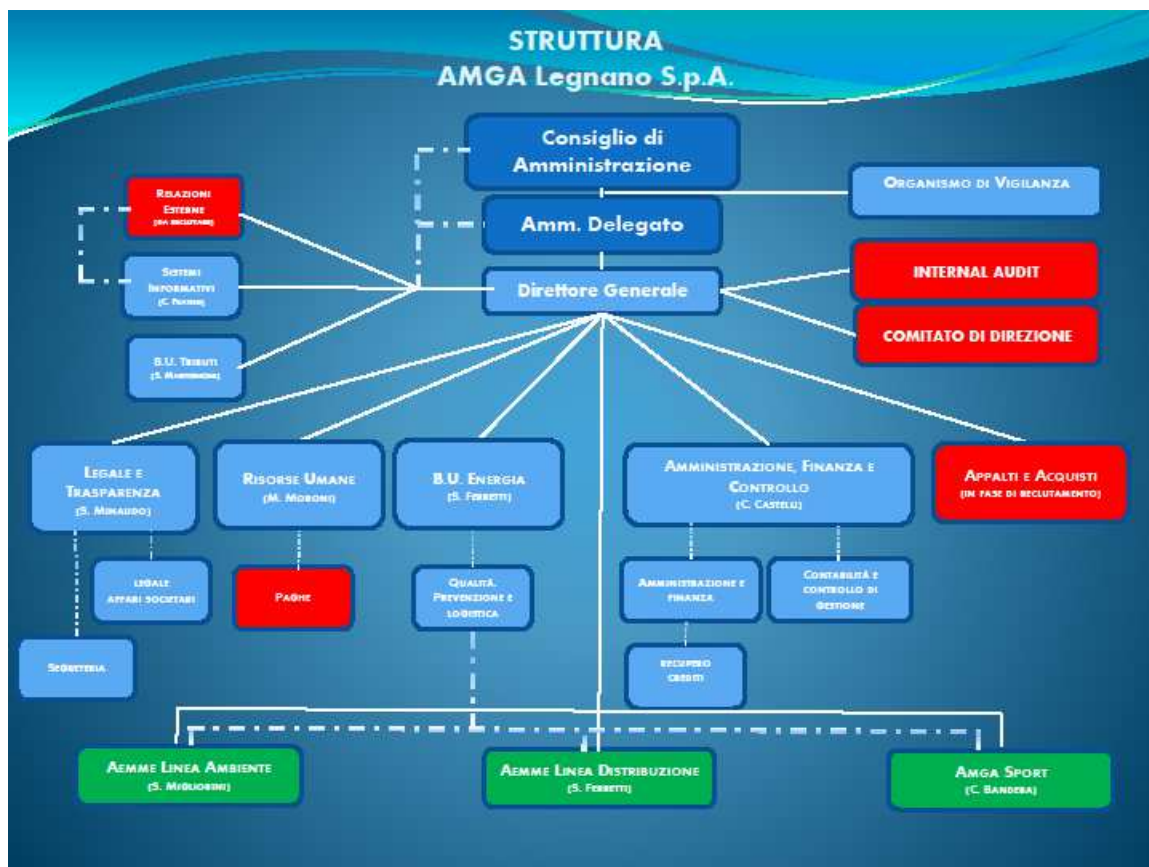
STRUTTURA
AMGA Legnano S.p.A.

Consiglio di Amministrazione

Amm. Delegato

Direttore Generale

Organismo di Vigilanza

Relazioni Esterne
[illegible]

Sistemi Informativi
(C. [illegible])

B.U. Tributi
(S. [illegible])

INTERNAL AUDIT

COMITATO DI DIREZIONE

Legale e Trasparenza
(S. Minaudo)

Risorse Umane
(M. Moroni)

B.U. Energia
(S. Ferretti)

Amministrazione, Finanza e Controllo
(C. Castelli)

Appalti e Acquisti
(in fase di reclutamento)

Legale
Affari societari

Paghe

Qualità, Prevenzione e Logistica

Amministrazione e finanza

Contabilità e controllo di gestione

Segreteria

Recupero crediti

Aemme Linea Ambiente
(S. Migliorini)

Aemme Linea Distribuzione
(S. Ferretti)

Amga Sport
(C. Bandera)